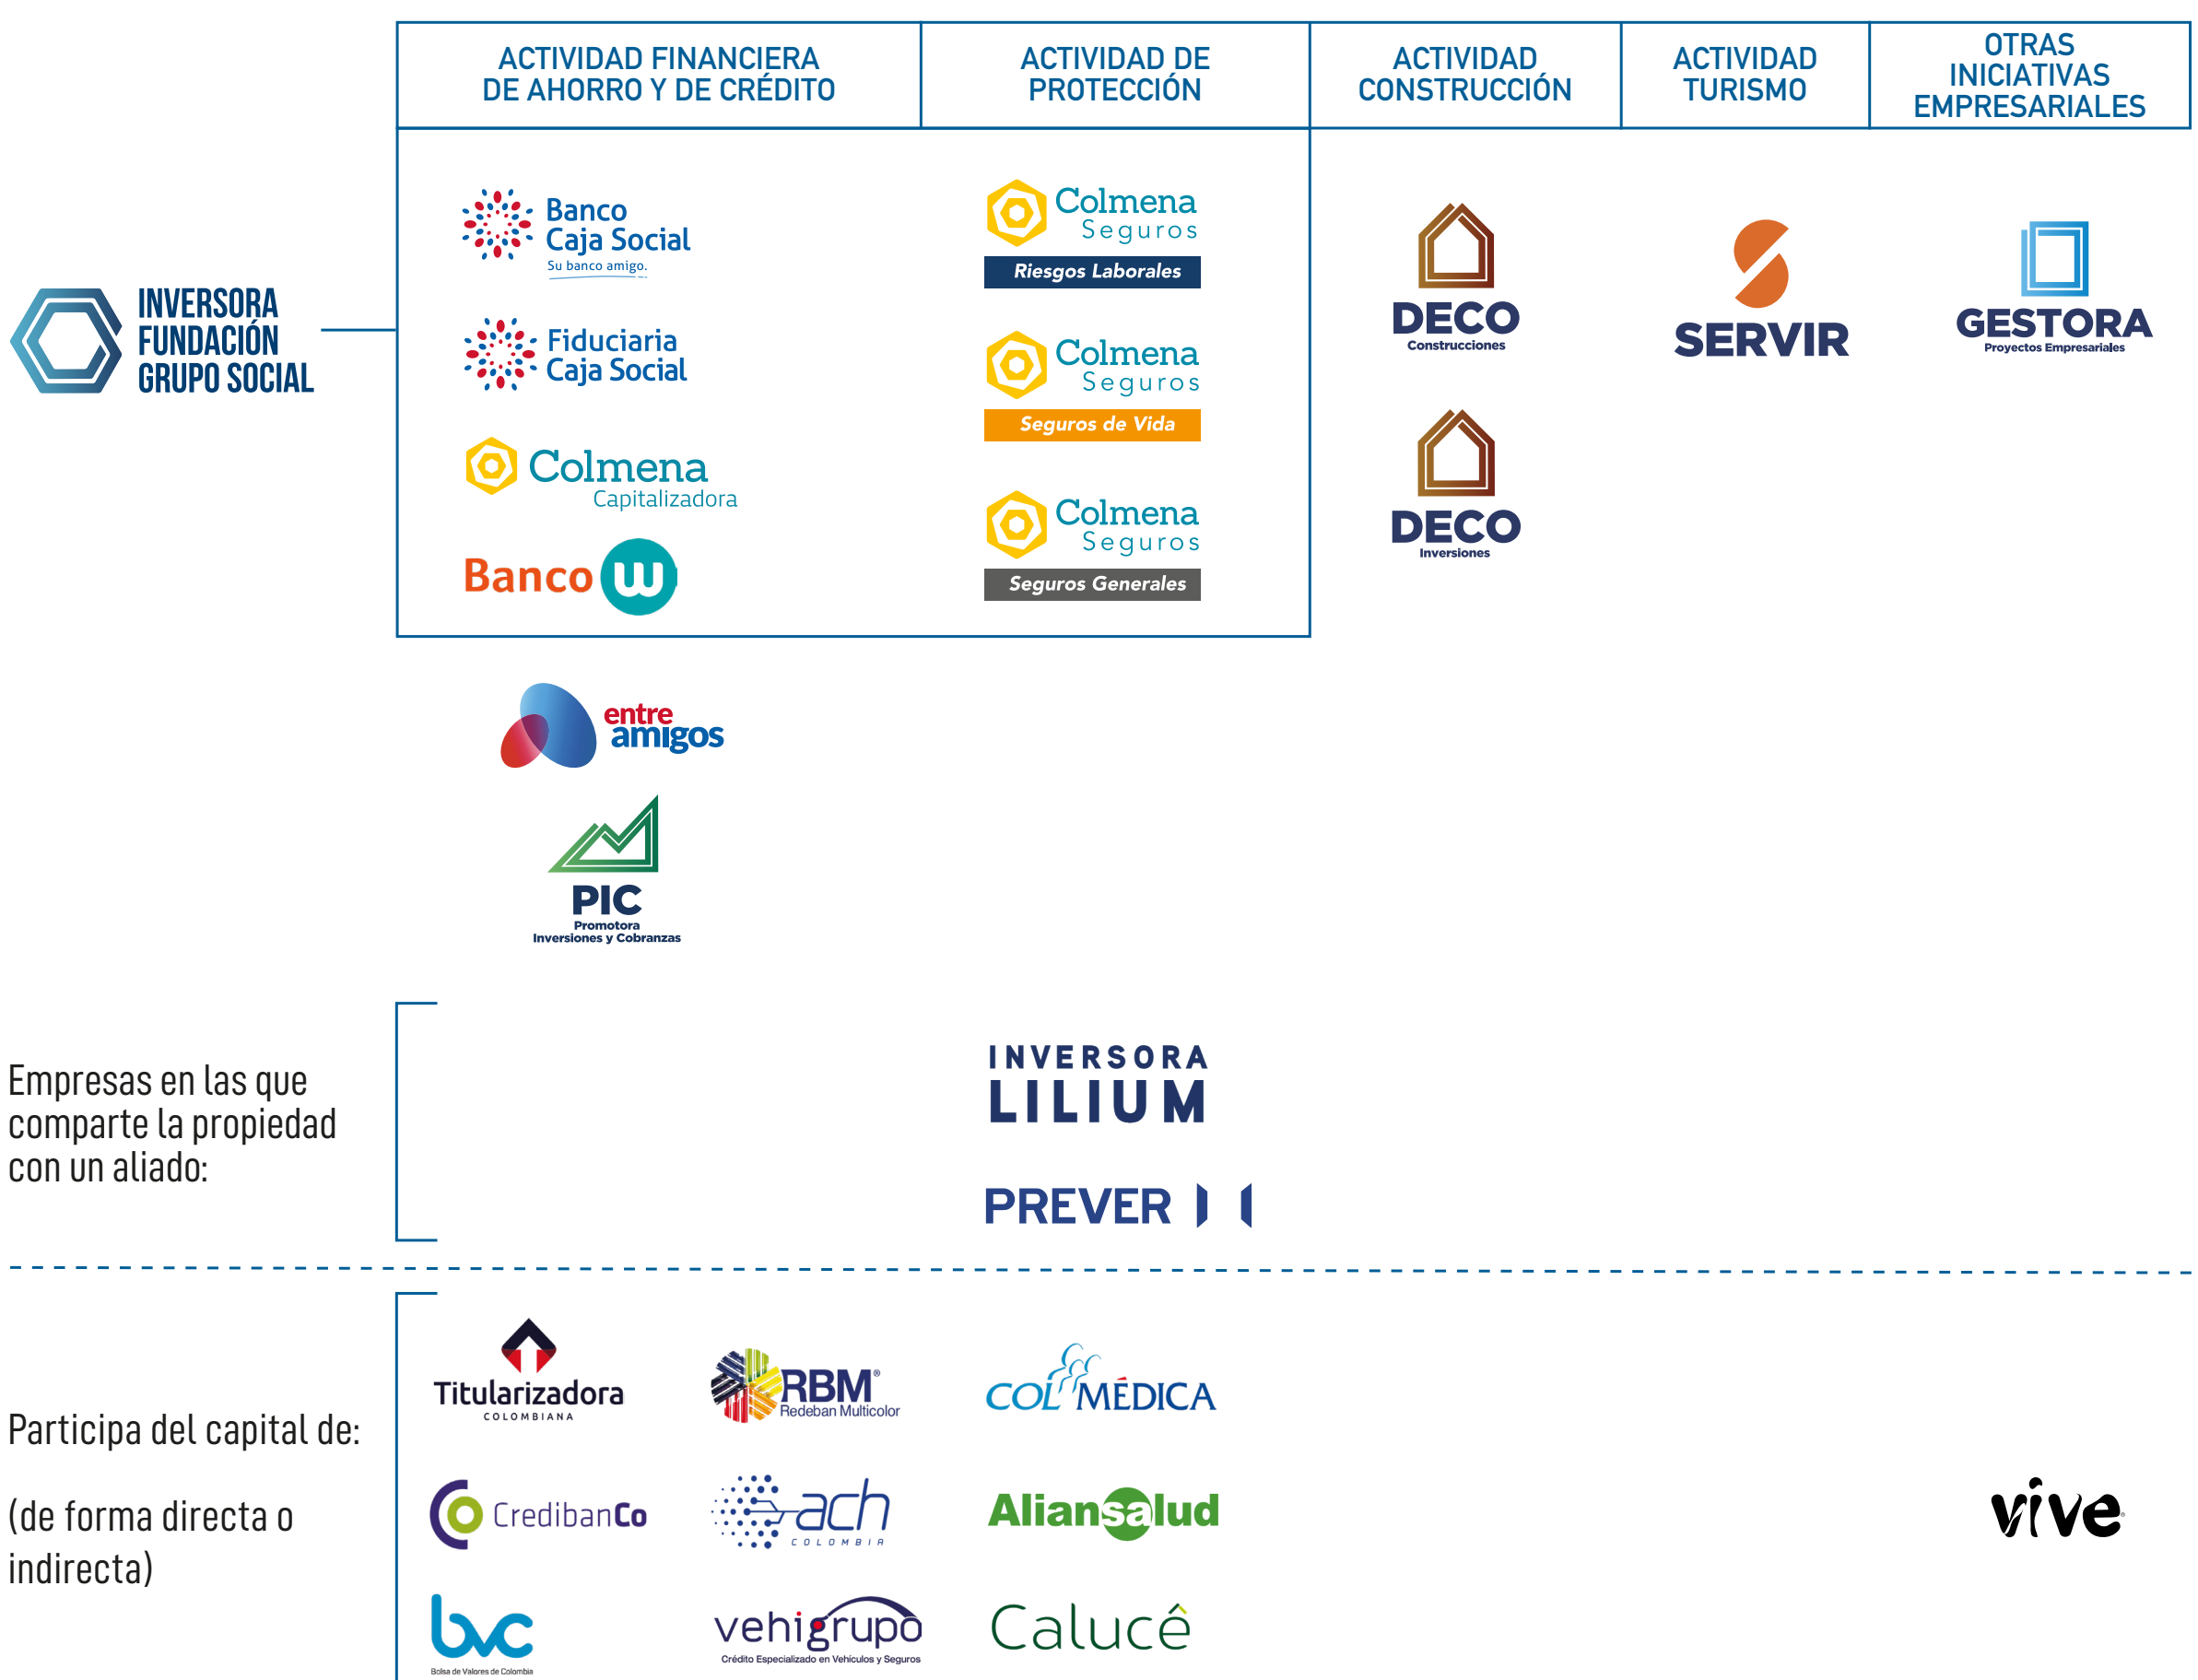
| ACTIVIDAD FINANCIERA DE AHORRO Y DE CRÉDITO | ACTIVIDAD DE PROTECCIÓN | ACTIVIDAD CONSTRUCCIÓN | ACTIVIDAD TURISMO | OTRAS INICIATIVAS EMPRESARIALES |
|---|---|---|---|---|

INVERSORA FUNDACIÓN GRUPO SOCIAL

Banco Caja Social Su banco amigo.

Fiduciaria Caja Social

Colmena Capitalizadora

Banco W

Colmena Seguros Riesgos Laborales

Colmena Seguros Seguros de Vida

Colmena Seguros Seguros Generales

DECO Construcciones

DECO Inversiones

SERVIR

GESTORA Proyectos Empresariales

entre amigos

PIC Promotora Inversiones y Cobranzas

Empresas en las que comparte la propiedad con un aliado:

INVERSORA LILIUM

PREVER

Participa del capital de:

(de forma directa o indirecta)

Titularizadora COLOMBIANA

RBM Redeban Multicolor

COLMÉDICA

CredibanCo

ach COLOMBIA

Aliansalud

vive

bvc Bolsa de Valores de Colombia

vehigrupo Crédito Especializado en Vehículos y Seguros

Calucê